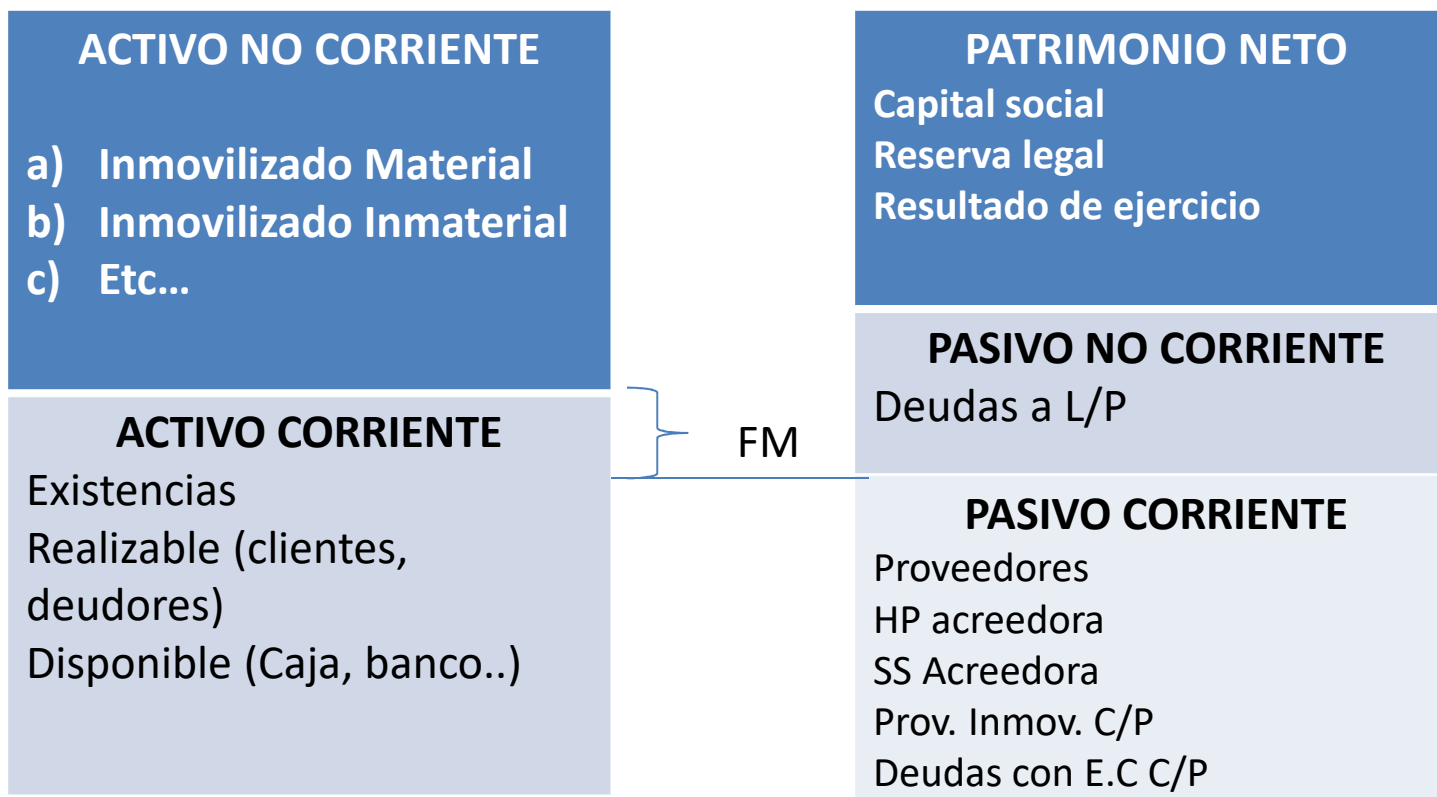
ACTIVO NO CORRIENTE

a) Inmovilizado Material
b) Inmovilizado Inmaterial
c) Etc…

ACTIVO CORRIENTE
Existencias
Realizable (clientes, deudores)
Disponible (Caja, banco..)

FM

PATRIMONIO NETO
Capital social
Reserva legal
Resultado de ejercicio

PASIVO NO CORRIENTE
Deudas a L/P

PASIVO CORRIENTE
Proveedores
HP acreedora
SS Acreedora
Prov. Inmov. C/P
Deudas con E.C C/P